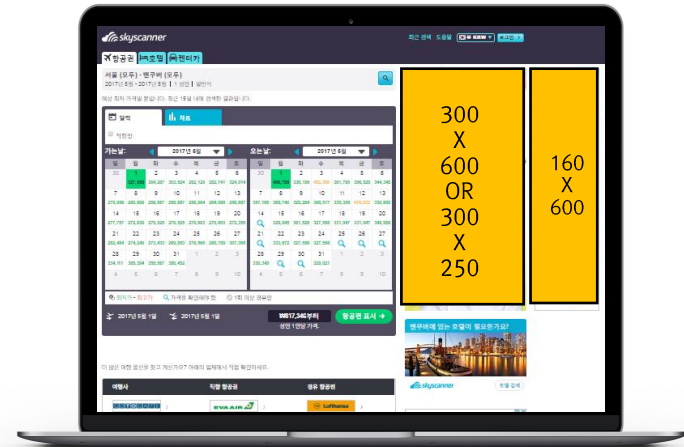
skyscanner

최근 검색 | 도움말 | KRW | 로그인

항공권 | 호텔 | 렌터카

서울 (모두) - 밴쿠버 (모두)
2017년 5월 - 2017년 5월 | 1 성인 | 일반석

예상 최저 가격을 표시합니다. 최근 15일 내에 검색한 결과입니다.

달력 | 차트

직항만

가는날: 2017년 5월

| 일 | 월 | 화 | 수 | 목 | 금 | 토 |
|---|---|---|---|---|---|---|
| 30 | 1 | 2 | 3 | 4 | 5 | 6 |
| 7 | 8 | 9 | 10 | 11 | 12 | 13 |
| 14 | 15 | 16 | 17 | 18 | 19 | 20 |
| 21 | 22 | 23 | 24 | 25 | 26 | 27 |
| 28 | 29 | 30 | 31 | 1 | 2 | 3 |
| 4 | 5 | 6 | 7 | 8 | 9 | 10 |

오는날: 2017년 5월

| 일 | 월 | 화 | 수 | 목 | 금 | 토 |
|---|---|---|---|---|---|---|
| 30 | 1 | 2 | 3 | 4 | 5 | 6 |
| 7 | 8 | 9 | 10 | 11 | 12 | 13 |
| 14 | 15 | 16 | 17 | 18 | 19 | 20 |
| 21 | 22 | 23 | 24 | 25 | 26 | 27 |
| 28 | 29 | 30 | 31 | 1 | 2 | 3 |
| 4 | 5 | 6 | 7 | 8 | 9 | 10 |

최저가 - 최고가 | 가격을 확인해야 함 | 1회 이상 경유함

2017년 5월 1일 | 2017년 5월 1일 | ₩817,346부터 성인 1인당 가격. | 항공편 표시

이 같은 여행 요금을 찾고 계신가요? 아래의 업체에서 직접 확인하세요.

여행사 | 직항 항공편 | 경유 항공편

EVA AIR | Lufthansa

300
X
600
OR
300
X
250

160
X
600

밴쿠버에 있는 호텔이 필요한가요?

skyscanner | 호텔 검색